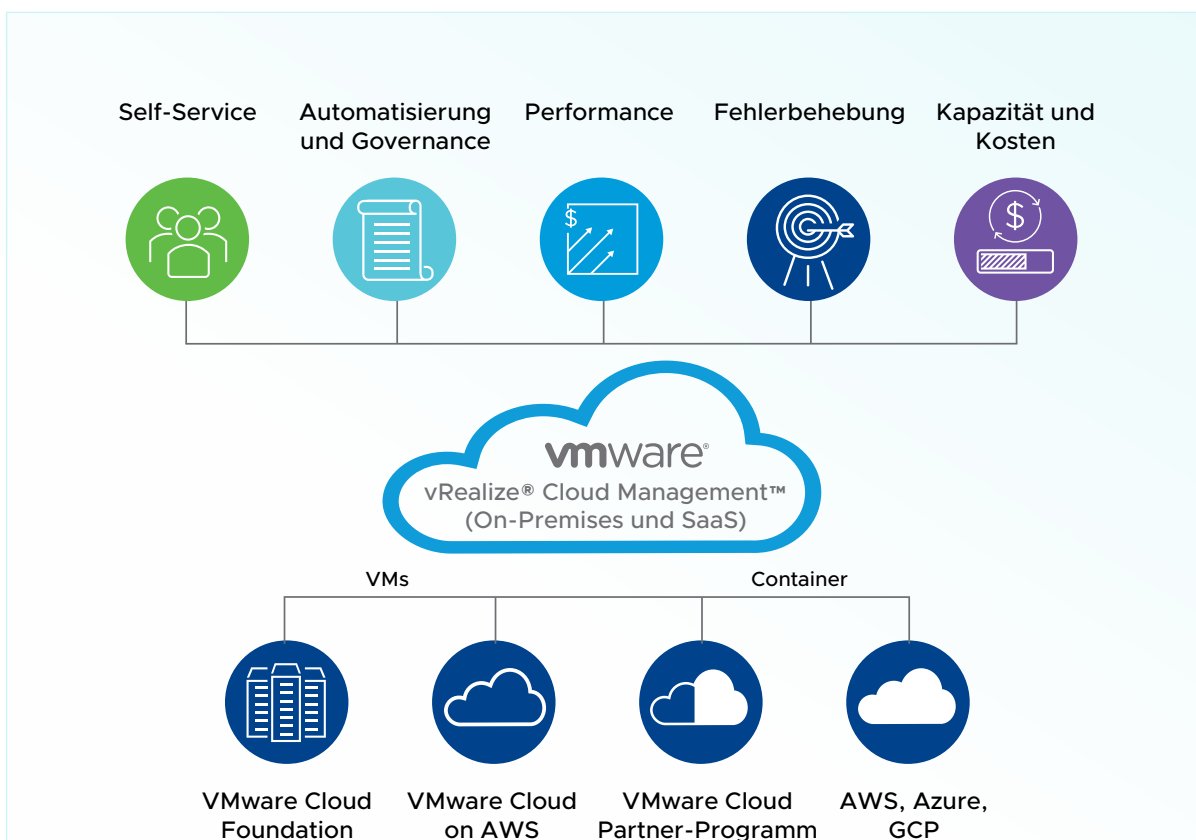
Self-Service

Automatisierung und Governance

Performance

Fehlerbehebung

Kapazität und Kosten

$

$

vmware®

vRealize® Cloud Management™ (On-Premises und SaaS)

VMs

Container

VMware Cloud Foundation

VMware Cloud on AWS

VMware Cloud Partner-Programm

AWS, Azure, GCP